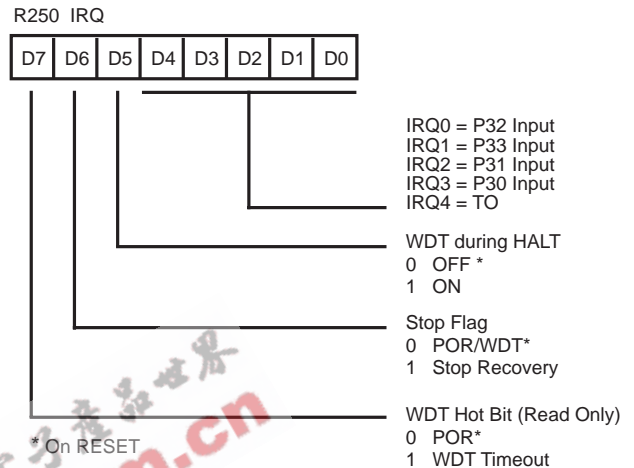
R250 IRQ

| D7 | D6 | D5 | D4 | D3 | D2 | D1 | D0 |
|---|---|---|---|---|---|---|---|

IRQ0 = P32 Input
IRQ1 = P33 Input
IRQ2 = P31 Input
IRQ3 = P30 Input
IRQ4 = TO

WDT during HALT
0 OFF *
1 ON

Stop Flag
0 POR/WDT*
1 Stop Recovery

WDT Hot Bit (Read Only)
0 POR*
1 WDT Timeout

* On RESET